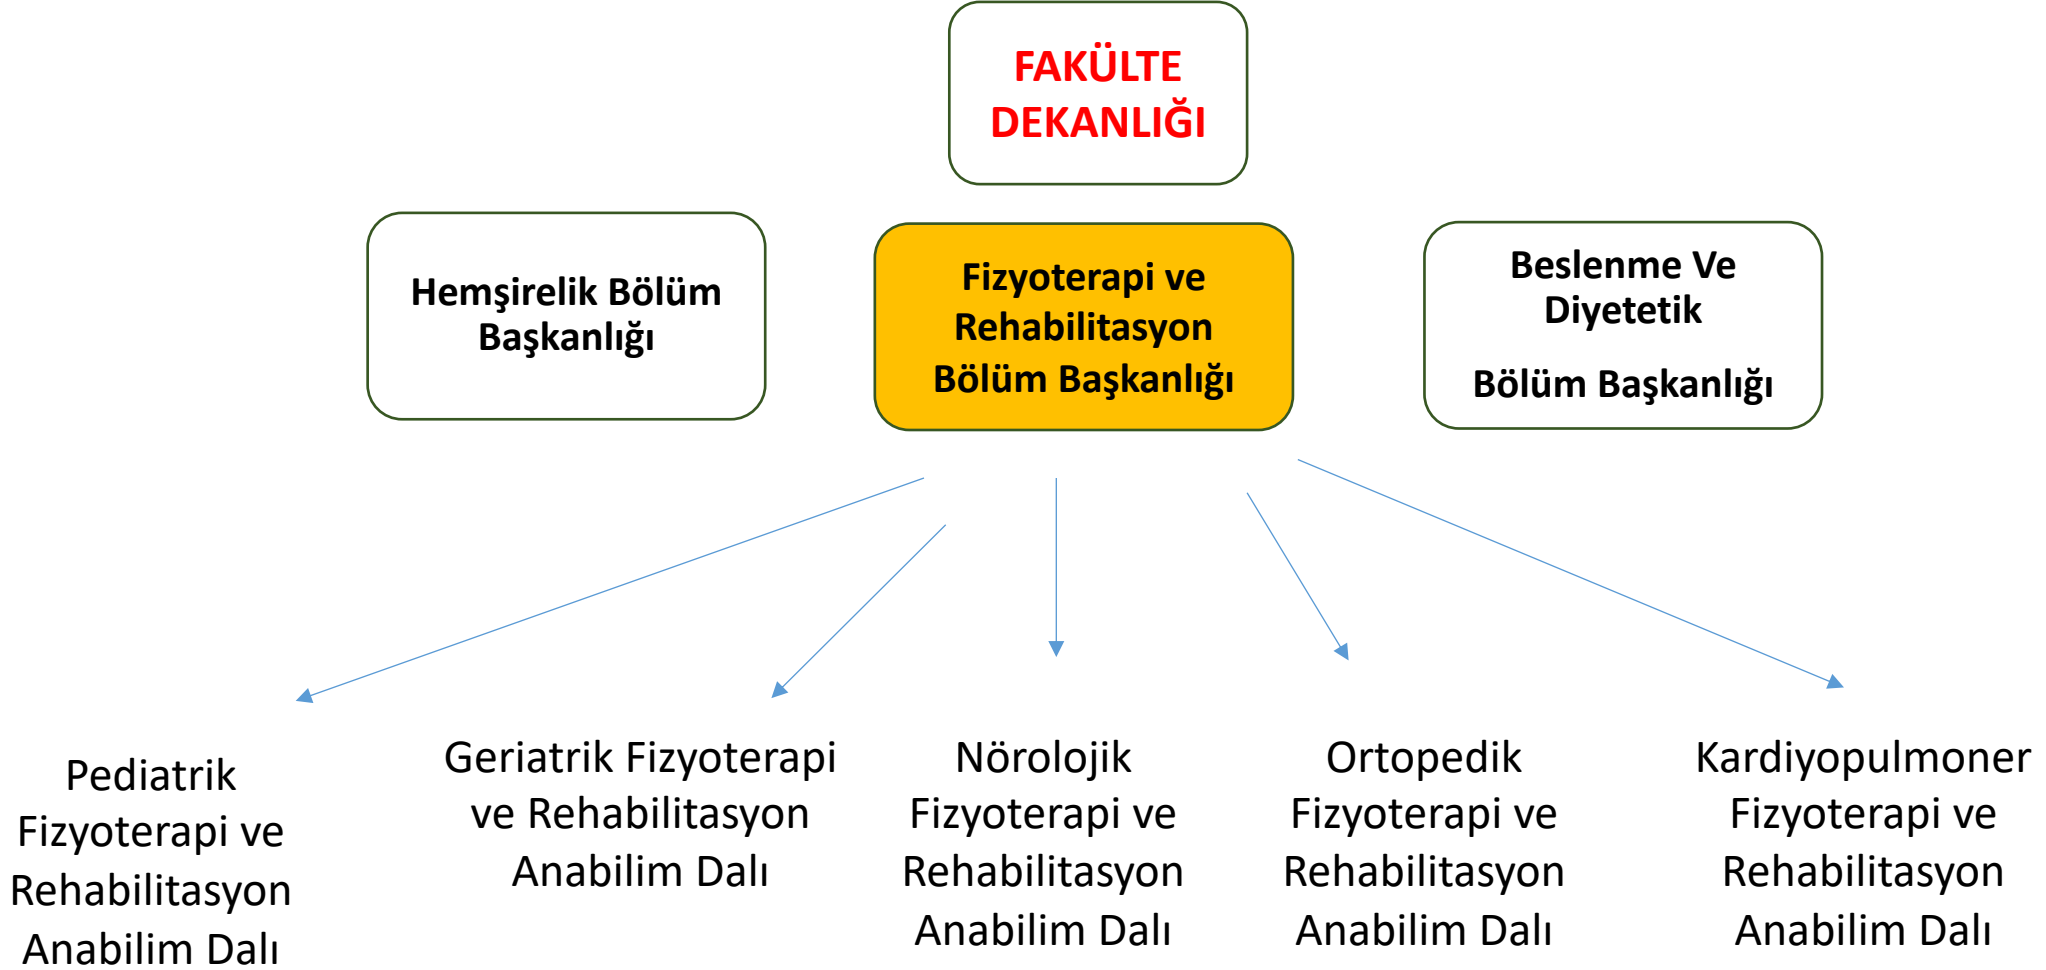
FAKÜLTE DEKANLIĞI

Hemşirelik Bölüm Başkanlığı

Fizyoterapi ve Rehabilitasyon Bölüm Başkanlığı

Beslenme Ve Diyetetik

Bölüm Başkanlığı

Pediatrik Fizyoterapi ve Rehabilitasyon Anabilim Dalı

Geriatrik Fizyoterapi ve Rehabilitasyon Anabilim Dalı

Nörolojik Fizyoterapi ve Rehabilitasyon Anabilim Dalı

Ortopedik Fizyoterapi ve Rehabilitasyon Anabilim Dalı

Kardiyopulmoner Fizyoterapi ve Rehabilitasyon Anabilim Dalı